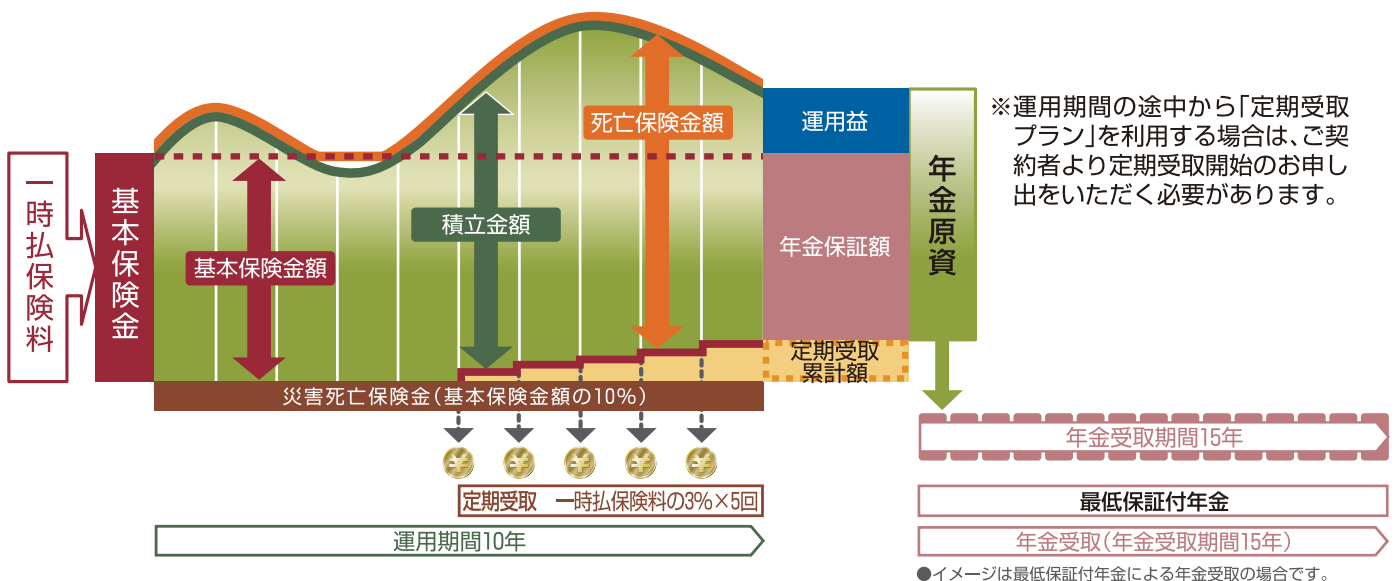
一時払保険料

基本保険金

基本保険金額

積立金額

死亡保険金額

運用益

年金保証額

年金原資

定期受取累計額

※運用期間の途中から「定期受取プラン」を利用する場合は、ご契約者より定期受取開始のお申し出をいただく必要があります。

災害死亡保険金（基本保険金額の10%）

¥ ¥ ¥ ¥ ¥

定期受取　一時払保険料の3%×5回

運用期間10年

年金受取期間15年

最低保証付年金

年金受取（年金受取期間15年）

●イメージは最低保証付年金による年金受取の場合です。